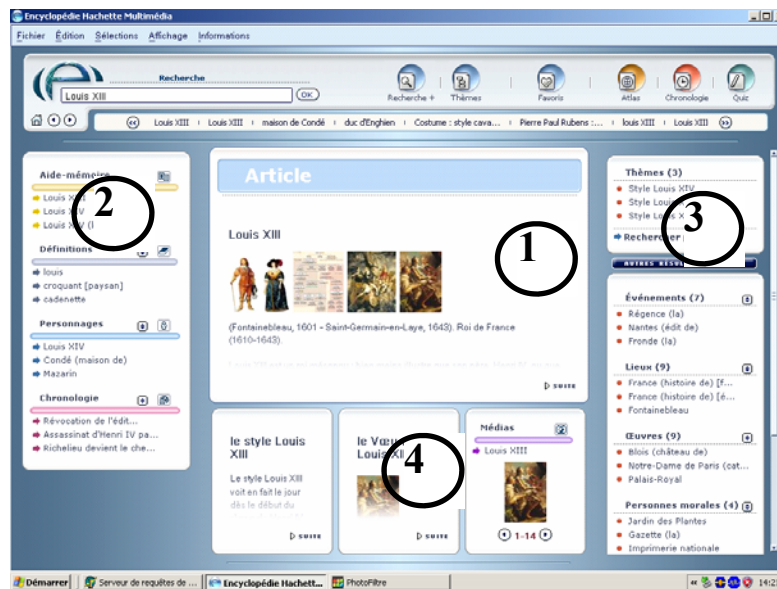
Encyclopédie Hachette Multimédia

Fichier Édition Sélections Affichage Informations

Recherche

Louis XIII

OK

Recherche + Thèmes Favoris Atlas Chronologie Quiz

Louis XIII | Louis XIII | maison de Condé | duc d'Enghien | Costume : style cava... | Pierre Paul Rubens :... | louis XIII | Louis XIII

Aide-mémoire

Louis X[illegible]

Louis X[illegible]

Louis X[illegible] (I

Définitions

louis

croquant [paysan]

cadenette

Personnages

Louis XIV

Condé (maison de)

Mazarin

Chronologie

Révocation de l'Édit...

Assassinat d'Henri IV pa...

Richelieu devient le che...

2

Article

Louis XIII

(Fontainebleau, 1601 - Saint-Germain-en-Laye, 1643). Roi de France (1610-1643).

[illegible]

SUITE

1

le style Louis XIII

Le style Louis XIII voit en fait le jour dès le début du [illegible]

SUITE

le Vœu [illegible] Louis XI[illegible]

SUITE

4

Médias

Louis XIII

1-14

Thèmes (3)

Style Louis XIV

Style Louis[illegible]

Style Louis X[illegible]

Rechercher

3

AUTRES RESS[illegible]

Événements (7)

Régence (la)

Nantes (édit de)

Fronde (la)

Lieux (9)

France (histoire de) [f...

France (histoire de) [é...

Fontainebleau

Œuvres (9)

Blois (château de)

Notre-Dame de Paris (cat...

Palais-Royal

Personnes morales (4)

Jardin des Plantes

Gazette (la)

Imprimerie nationale

Démarrer | Serveur de requêtes de ... | Encyclopédie Hachett... | PhotoFiltre | 14:2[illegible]